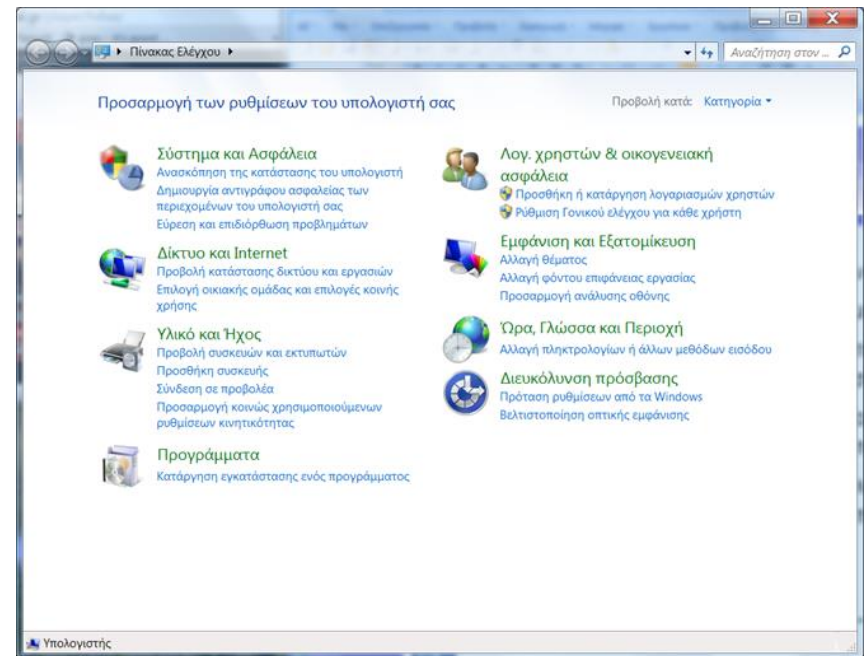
▸ Πίνακας Ελέγχου ▸

Αναζήτηση στον ...

Προσαρμογή των ρυθμίσεων του υπολογιστή σας

Προβολή κατά: Κατηγορία ▾

Σύστημα και Ασφάλεια
Ανασκόπηση της κατάστασης του υπολογιστή
Δημιουργία αντιγράφου ασφαλείας των περιεχομένων του υπολογιστή σας
Εύρεση και επιδιόρθωση προβλημάτων

Δίκτυο και Internet
Προβολή κατάστασης δικτύου και εργασιών
Επιλογή οικιακής ομάδας και επιλογές κοινής χρήσης

Υλικό και Ήχος
Προβολή συσκευών και εκτυπωτών
Προσθήκη συσκευής
Σύνδεση σε προβολέα
Προσαρμογή κοινώς χρησιμοποιούμενων ρυθμίσεων κινητικότητας

Προγράμματα
Κατάργηση εγκατάστασης ενός προγράμματος

Λογ. χρηστών & οικογενειακή ασφάλεια
Προσθήκη ή κατάργηση λογαριασμών χρηστών
Ρύθμιση Γονικού ελέγχου για κάθε χρήστη

Εμφάνιση και Εξατομίκευση
Αλλαγή θέματος
Αλλαγή φόντου επιφάνειας εργασίας
Προσαρμογή ανάλυσης οθόνης

Ώρα, Γλώσσα και Περιοχή
Αλλαγή πληκτρολογίων ή άλλων μεθόδων εισόδου

Διευκόλυνση πρόσβασης
Πρόταση ρυθμίσεων από τα Windows
Βελτιστοποίηση οπτικής εμφάνισης

Υπολογιστής